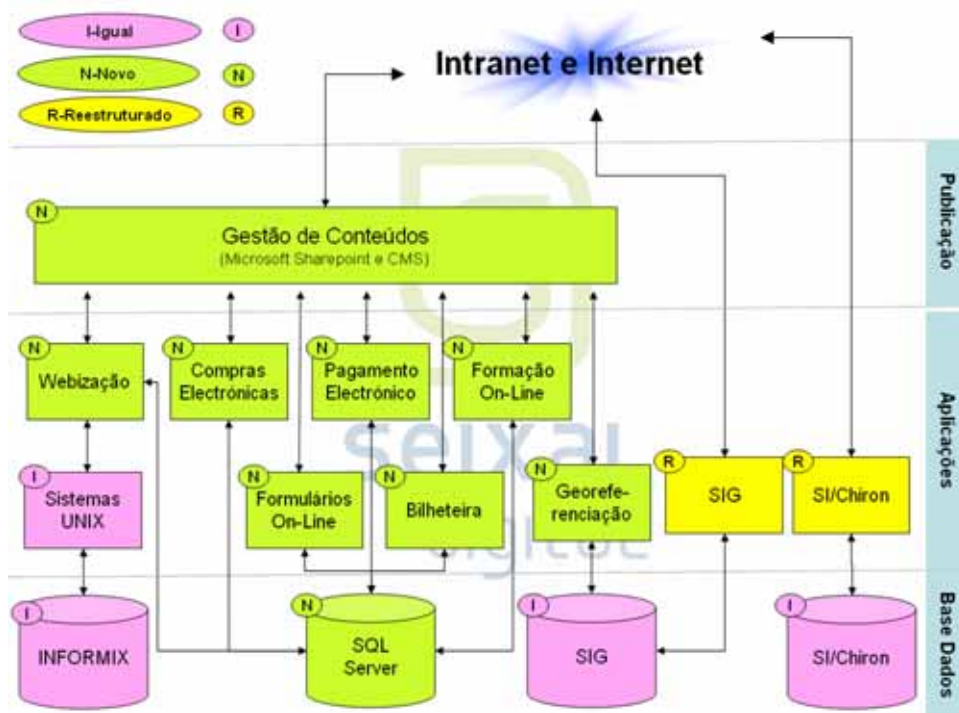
I-Igual I
N-Novo N
R-Reestruturado R

Intranet e Internet

Publicação

N Gestão de Conteúdos
(Microsoft Sharepoint e CMS)

Aplicações

N Webização
N Compras Electrónicas
N Pagamento Electrónico
N Formação On-Line
I Sistemas UNIX
N Formulários On-Line
N Bilheteira
N Georeferenciação
R SIG
R SI/Chiron

Base Dados

I INFORMIX
N SQL Server
I SIG
I SI/Chiron

seixal digital